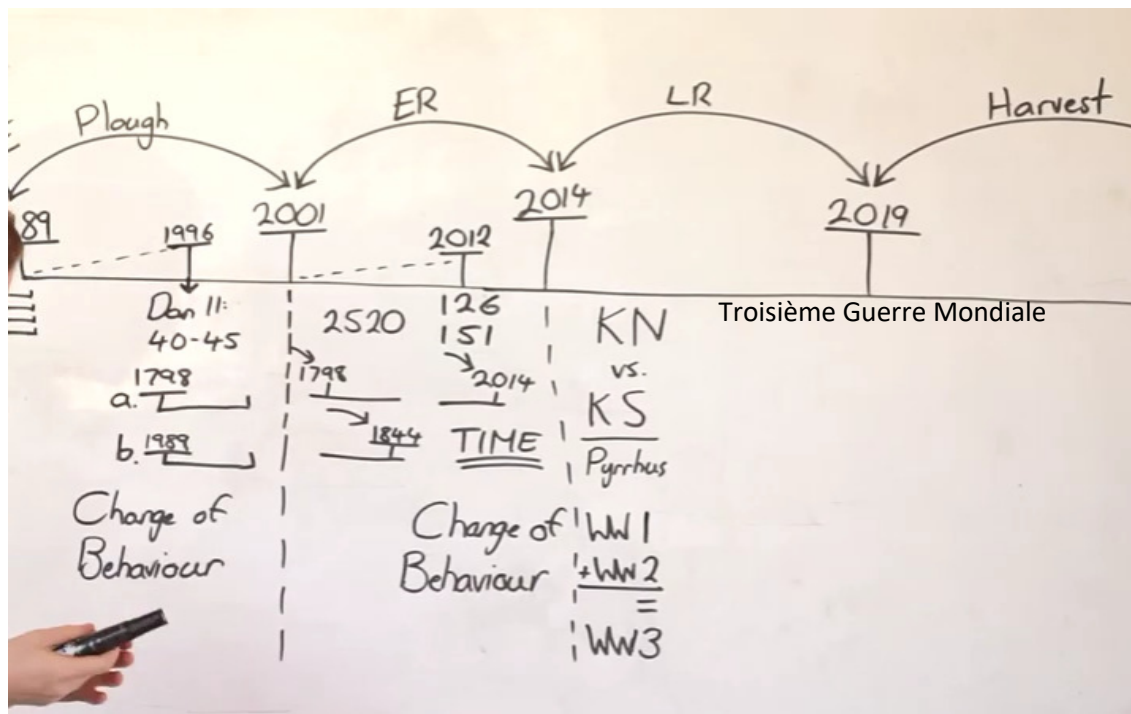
Plough ER LR Harvest

89 1996 2001 2012 2014 2019

Troisième Guerre Mondiale

Dan 11: 40-45

a. 1798

b. 1989

Change of Behaviour

2520

1798

1844

126 151

2014

TIME

Change of Behaviour

KN vs. KS

Pyrrhus

WW1 +WW2 = WW3